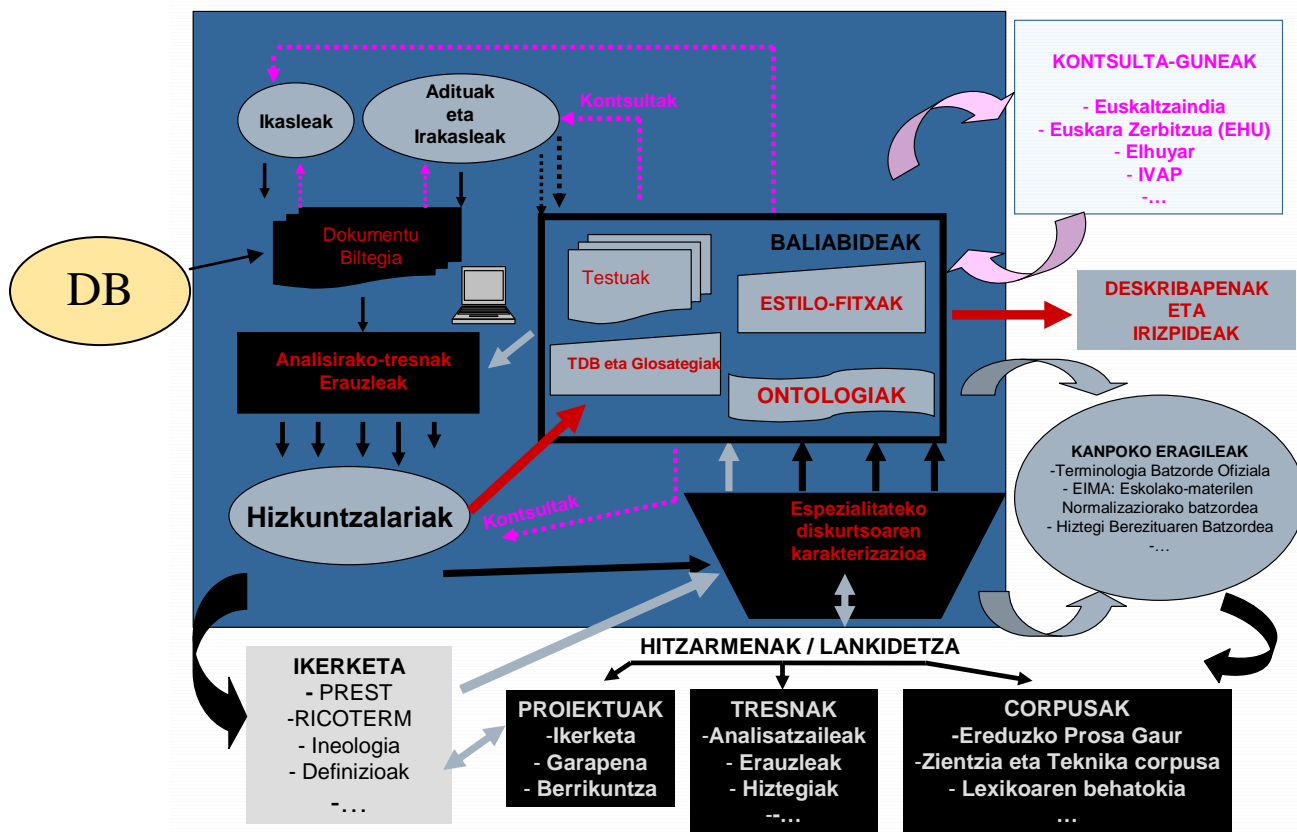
KONTSULTA-GUNEAK

- Euskaltzaindia
- Euskara Zerbitzua (EHU)
- Elhuyar
- IVAP
-…

Ikasleak

Adituak eta Irakasleak

Kontsultak

DB

Dokumentu Biltegia

BALIABIDEAK

Testuak

ESTILO-FITXAK

TDB eta Glosategiak

ONTOLOGIAK

DESKRIBAPENAK ETA IRIZPIDEAK

Analisirako-tresnak Erauzleak

Hizkuntzalariak

Kontsultak

Espezialitateko diskurtsoaren karakterizazioa

KANPOKO ERAGILEAK
-Terminologia Batzorde Ofiziala
- EIMA: Eskolako-materilen Normalizaziorako batzordea
- Hiztegi Berezituaren Batzordea
-…

HITZARMENAK / LANKIDETZA

IKERKETA
- PREST
-RICOTERM
- Ineologia
- Definizioak
-…

PROIEKTUAK
-Ikerketa
- Garapena
- Berrikuntza

TRESNAK
-Analisatzaileak
- Erauzleak
- Hiztegiak
--…

CORPUSAK
-Ereduzko Prosa Gaur
-Zientzia eta Teknika corpusa
- Lexikoaren behatokia
…